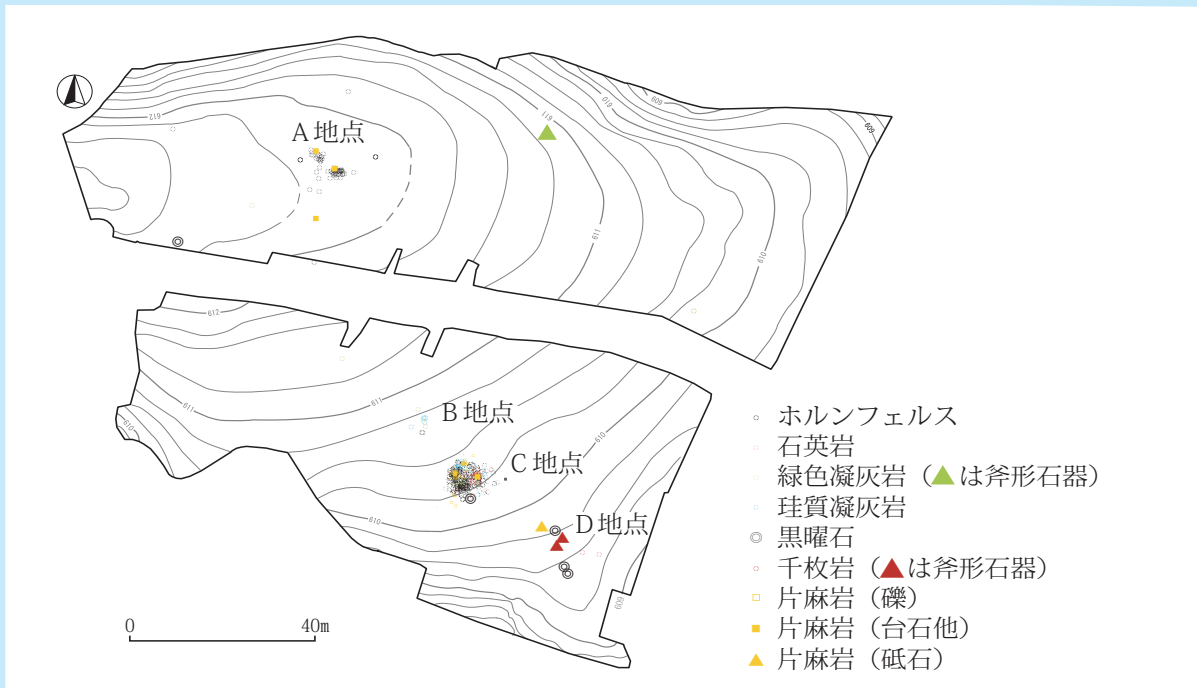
A 地点

612

611

610

609

608

612

611

610

609

B 地点

C 地点

D 地点

ホルンフェルス
石英岩
緑色凝灰岩（▲は斧形石器）
珪質凝灰岩
黒曜石
千枚岩（▲は斧形石器）
片麻岩（礫）
片麻岩（台石他）
片麻岩（砥石）

0

40m